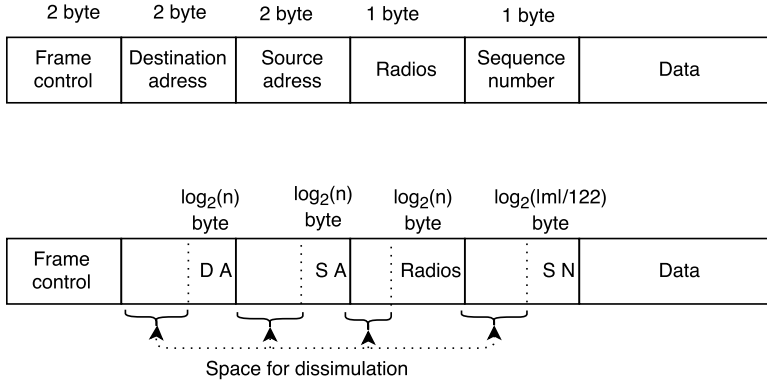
| 2 byte | 2 byte | 2 byte | 1 byte | 1 byte | |
|---|---|---|---|---|---|
| Frame control | Destination adress | Source adress | Radios | Sequence number | Data |

$\log_2(n)$ byte

$\log_2(n)$ byte

$\log_2(n)$ byte

$\log_2(|m|/122)$ byte

| Frame control | D A | S A | Radios | S N | Data |
|---|---|---|---|---|---|

Space for dissimulation